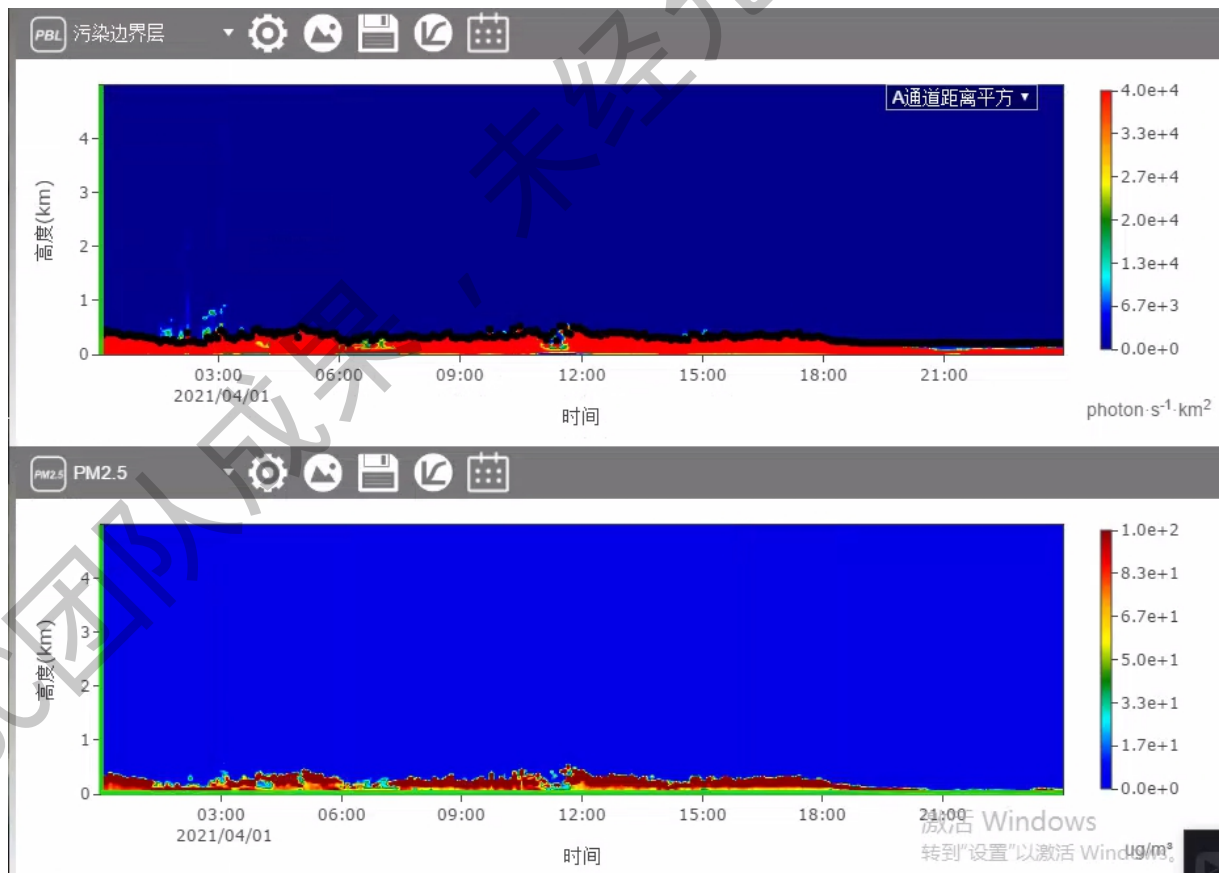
PBL 污染边界层

A通道距离平方 ▾

4
3
2
1
0

高度(km)

03:00
2021/04/01
06:00
09:00
12:00
15:00
18:00
21:00

时间

4.0e+4
3.3e+4
2.7e+4
2.0e+4
1.3e+4
6.7e+3
0.0e+0

photon·s$^{-1}$·km$^2$

PM2.5 PM2.5

4
3
2
1
0

高度(km)

03:00
2021/04/01
06:00
09:00
12:00
15:00
18:00
21:00

时间

1.0e+2
8.3e+1
6.7e+1
5.0e+1
3.3e+1
1.7e+1
0.0e+0

ug/m³

激活 Windows
转到"设置"以激活 Windows。

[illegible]团队成果，未经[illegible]